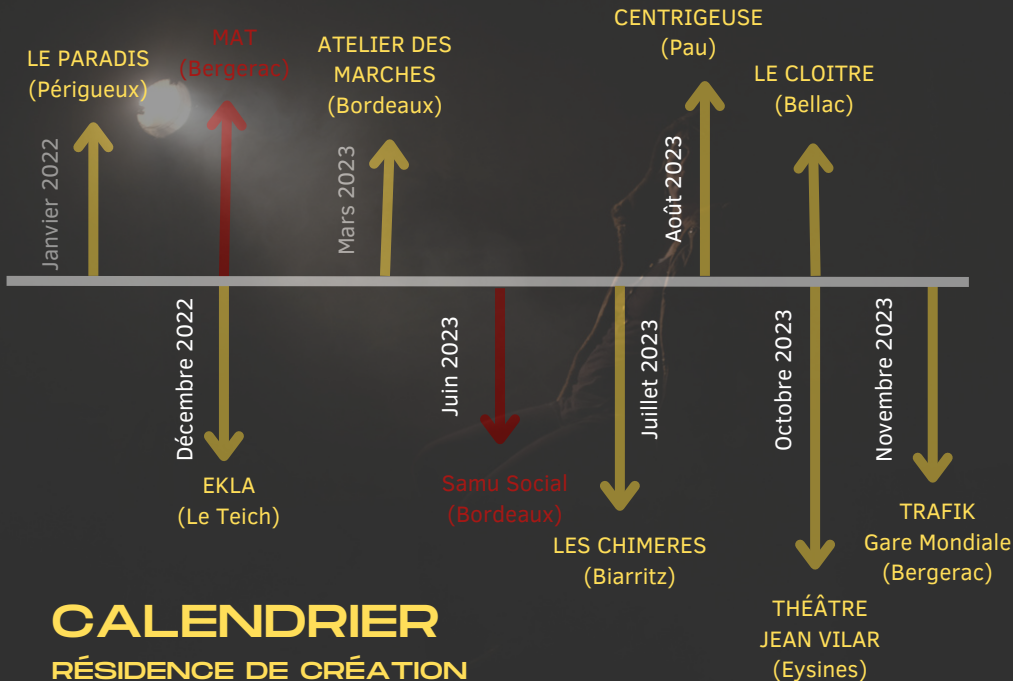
LE PARADIS
(Périgueux)

Janvier 2022

MAT
(Bergerac)

Décembre 2022

EKLA
(Le Teich)

ATELIER DES MARCHES
(Bordeaux)

Mars 2023

Juin 2023

Samu Social
(Bordeaux)

Juillet 2023

LES CHIMERES
(Biarritz)

CENTRIGEUSE
(Pau)

Août 2023

LE CLOITRE
(Bellac)

Octobre 2023

THÉÂTRE
JEAN VILAR
(Eysines)

Novembre 2023

TRAFIK
Gare Mondiale
(Bergerac)

CALENDRIER
RÉSIDENCE DE CRÉATION